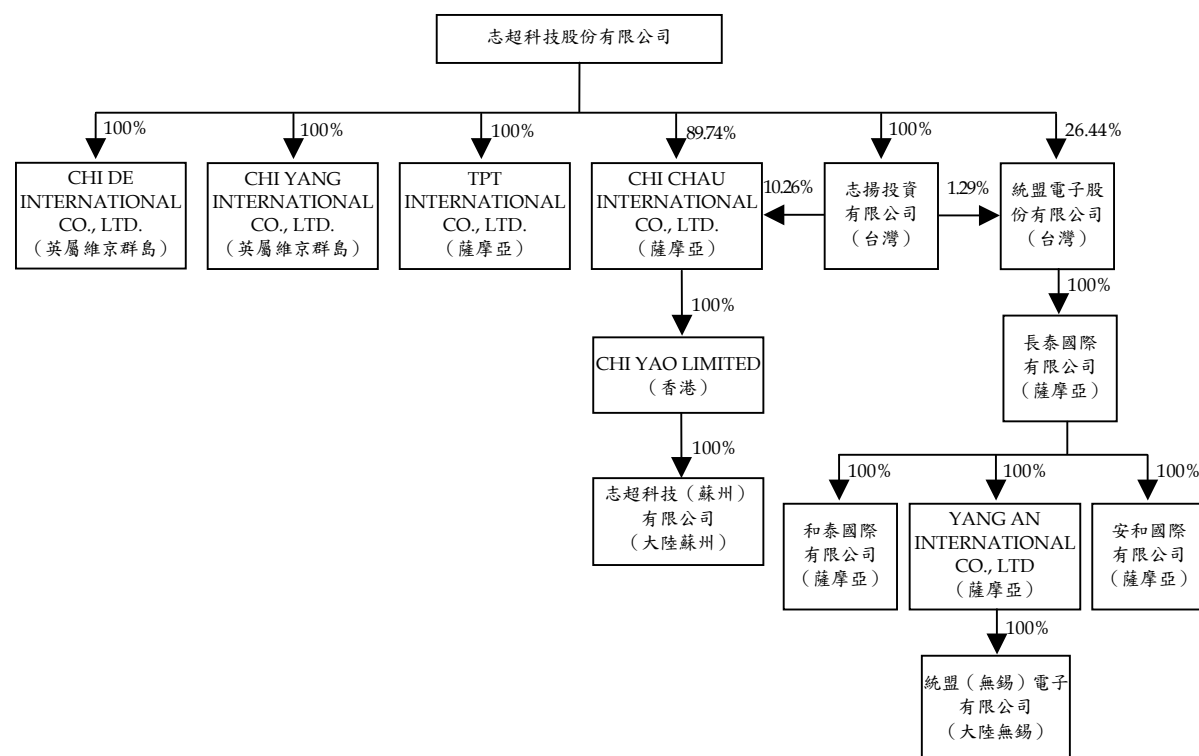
志超科技股份有限公司

100%
CHI DE INTERNATIONAL CO., LTD.
（英屬維京群島）

100%
CHI YANG INTERNATIONAL CO., LTD.
（英屬維京群島）

100%
TPT INTERNATIONAL CO., LTD.
（薩摩亞）

89.74%
CHI CHAU INTERNATIONAL CO., LTD.
（薩摩亞）

10.26%

100%
志揚投資有限公司
（台灣）

1.29%

26.44%
統盟電子股份有限公司
（台灣）

100%
CHI YAO LIMITED
（香港）

100%
志超科技（蘇州）有限公司
（大陸蘇州）

100%
長泰國際有限公司
（薩摩亞）

100%
和泰國際有限公司
（薩摩亞）

100%
YANG AN INTERNATIONAL CO., LTD
（薩摩亞）

100%
安和國際有限公司
（薩摩亞）

100%
統盟（無錫）電子有限公司
（大陸無錫）